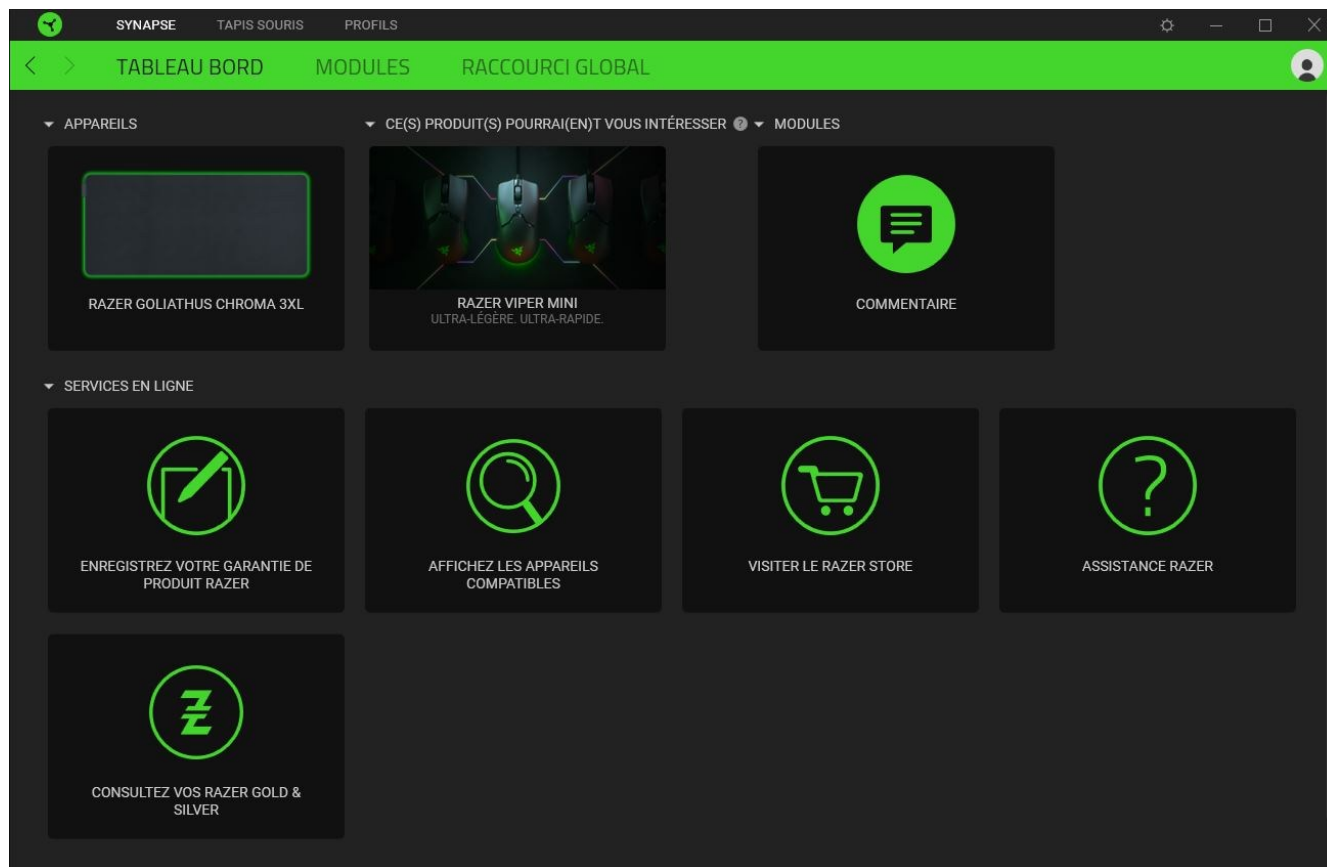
SYNAPSE TAPIS SOURIS PROFILS

TABLEAU BORD MODULES RACCOURCI GLOBAL

APPAREILS

CE(S) PRODUIT(S) POURRAI(EN)T VOUS INTÉRESSER

MODULES

RAZER GOLIATHUS CHROMA 3XL

RAZER VIPER MINI
ULTRA-LÉGÈRE. ULTRA-RAPIDE.

COMMENTAIRE

SERVICES EN LIGNE

ENREGISTREZ VOTRE GARANTIE DE PRODUIT RAZER

AFFICHEZ LES APPAREILS COMPATIBLES

VISITER LE RAZER STORE

ASSISTANCE RAZER

CONSULTEZ VOS RAZER GOLD & SILVER